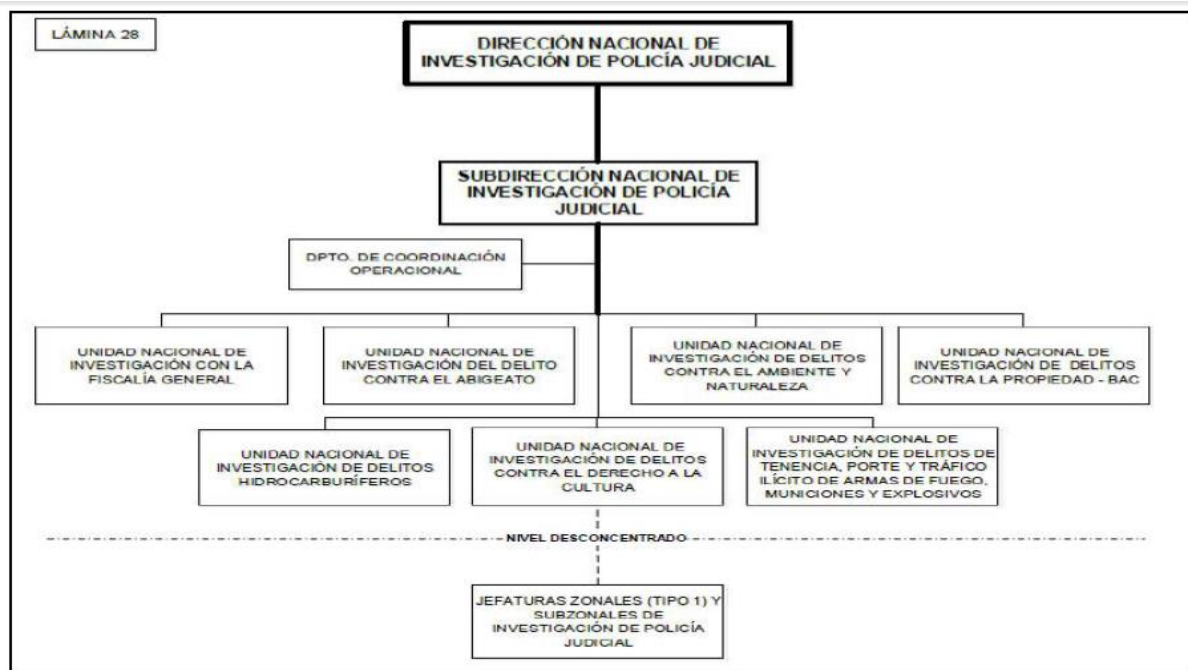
LÁMINA 28

DIRECCIÓN NACIONAL DE INVESTIGACIÓN DE POLICÍA JUDICIAL

SUBDIRECCIÓN NACIONAL DE INVESTIGACIÓN DE POLICÍA JUDICIAL

DPTO. DE COORDINACIÓN OPERACIONAL

UNIDAD NACIONAL DE INVESTIGACIÓN CON LA FISCALÍA GENERAL

UNIDAD NACIONAL DE INVESTIGACIÓN DEL DELITO CONTRA EL ABIGEATO

UNIDAD NACIONAL DE INVESTIGACIÓN DE DELITOS CONTRA EL AMBIENTE Y NATURALEZA

UNIDAD NACIONAL DE INVESTIGACIÓN DE DELITOS CONTRA LA PROPIEDAD - BAC

UNIDAD NACIONAL DE INVESTIGACIÓN DE DELITOS HIDROCARBURÍFEROS

UNIDAD NACIONAL DE INVESTIGACIÓN DE DELITOS CONTRA EL DERECHO A LA CULTURA

UNIDAD NACIONAL DE INVESTIGACIÓN DE DELITOS DE TENENCIA, PORTE Y TRÁFICO ILÍCITO DE ARMAS DE FUEGO, MUNICIONES Y EXPLOSIVOS

NIVEL DESCONCENTRADO

JEFATURAS ZONALES (TIPO 1) Y SUBZONALES DE INVESTIGACIÓN DE POLICÍA JUDICIAL